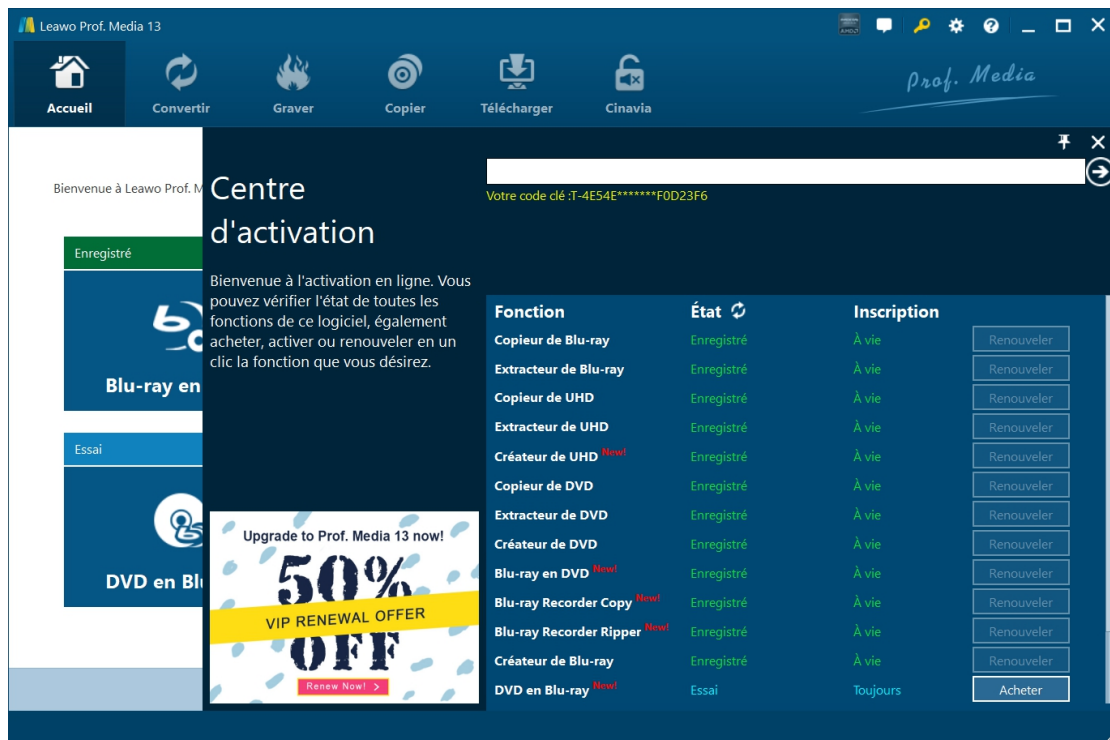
Leawo Prof. Media 13

Accueil Convertir Graver Copier Télécharger Cinavia

Prof. Media

Bienvenue à Leawo Prof. M

Enregistré

Blu-ray en

Essai

DVD en Bl

Centre d'activation

Bienvenue à l'activation en ligne. Vous pouvez vérifier l'état de toutes les fonctions de ce logiciel, également acheter, activer ou renouveler en un clic la fonction que vous désirez.

Upgrade to Prof. Media 13 now!
50% OFF
VIP RENEWAL OFFER
Renew Now! >

Votre code clé :T-4E54E*******F0D23F6

| Fonction | État | Inscription | |
|---|---|---|---|
| Copieur de Blu-ray | Enregistré | À vie | Renouveler |
| Extracteur de Blu-ray | Enregistré | À vie | Renouveler |
| Copieur de UHD | Enregistré | À vie | Renouveler |
| Extracteur de UHD | Enregistré | À vie | Renouveler |
| Créateur de UHD New! | Enregistré | À vie | Renouveler |
| Copieur de DVD | Enregistré | À vie | Renouveler |
| Extracteur de DVD | Enregistré | À vie | Renouveler |
| Créateur de DVD | Enregistré | À vie | Renouveler |
| Blu-ray en DVD New! | Enregistré | À vie | Renouveler |
| Blu-ray Recorder Copy New! | Enregistré | À vie | Renouveler |
| Blu-ray Recorder Ripper New! | Enregistré | À vie | Renouveler |
| Créateur de Blu-ray | Enregistré | À vie | Renouveler |
| DVD en Blu-ray New! | Essai | Toujours | Acheter |